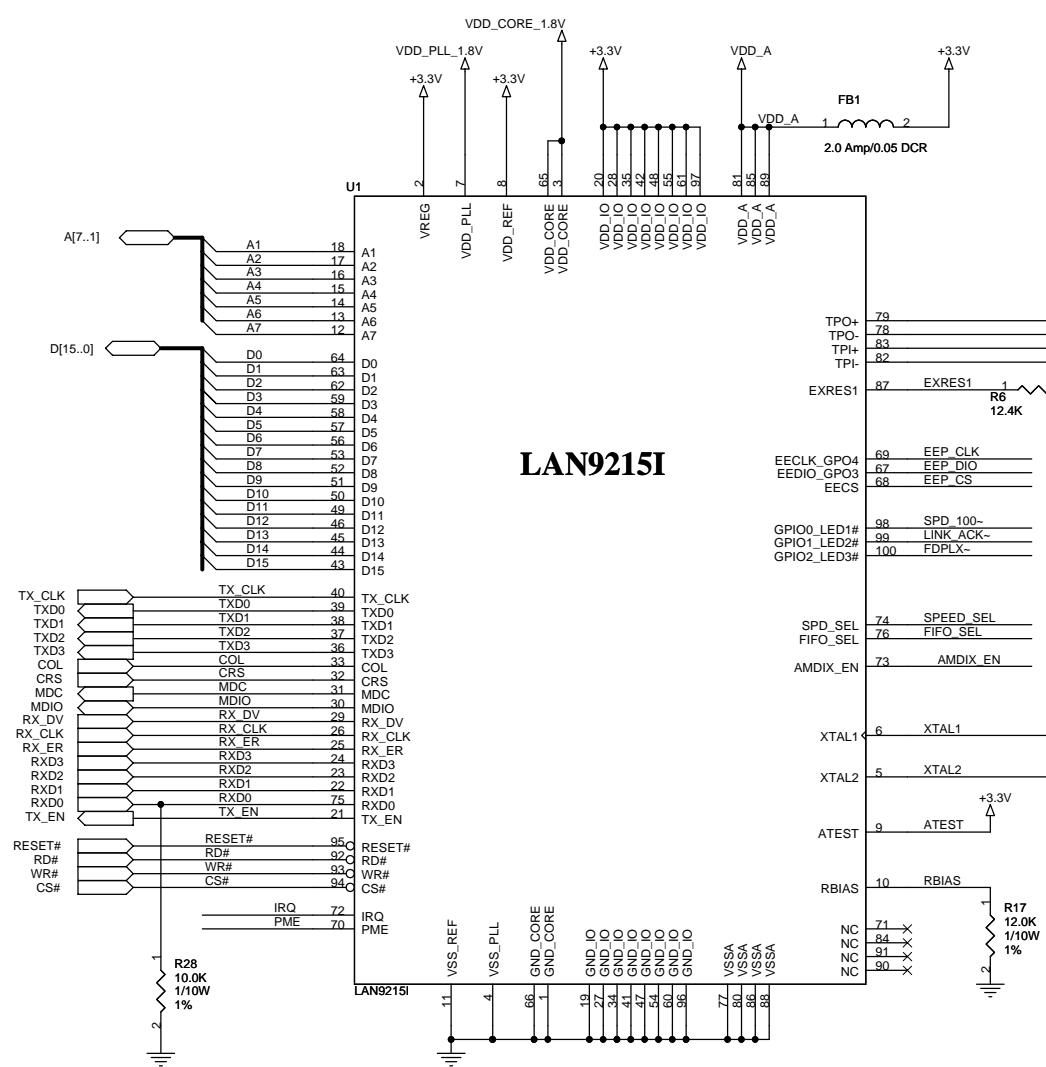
VDD_CORE_1.8V
VDD_PLL_1.8V
+3.3V
+3.3V
+3.3V
VDD_A
+3.3V
VDD_A
FB1
1
2
2.0 Amp/0.05 DCR
U1
2
7
8
65
3
20
28
35
42
48
55
61
97
81
85
89
VREG
VDD_PLL
VDD_REF
VDD_CORE
VDD_CORE
VDD_IO
VDD_IO
VDD_IO
VDD_IO
VDD_IO
VDD_IO
VDD_IO
VDD_IO
VDD_A
VDD_A
VDD_A

A[7..1]
A1 18 A1
A2 17 A2
A3 16 A3
A4 15 A4
A5 14 A5
A6 13 A6
A7 12 A7

D[15..0]
D0 64 D0
D1 63 D1
D2 62 D2
D3 59 D3
D4 58 D4
D5 57 D5
D6 56 D6
D7 53 D7
D8 52 D8
D9 51 D9
D10 50 D10
D11 49 D11
D12 46 D12
D13 45 D13
D14 44 D14
D15 43 D15

TX_CLK TX_CLK 40 TX_CLK
TXD0 TXD0 39 TXD0
TXD1 TXD1 38 TXD1
TXD2 TXD2 37 TXD2
TXD3 TXD3 36 TXD3
COL COL 33 COL
CRS CRS 32 CRS
MDC MDC 31 MDC
MDIO MDIO 30 MDIO
RX_DV RX_DV 29 RX_DV
RX_CLK RX_CLK 26 RX_CLK
RX_ER RX_ER 25 RX_ER
RXD3 RXD3 24 RXD3
RXD2 RXD2 23 RXD2
RXD1 RXD1 22 RXD1
RXD0 RXD0 75 RXD0
TX_EN 21 TX_EN

RESET# RESET# 95 RESET#
RD# RD# 92 RD#
WR# WR# 93 WR#
CS# CS# 94 CS#
IRQ 72 IRQ
PME 70 PME

R28
10.0K
1/10W
1%
1
2

LAN9215I

TPO+ 79
TPO- 78
TPI+ 83
TPI- 82
EXRES1 87 EXRES1
1
R6
12.4K
EECLK_GPO4 69 EEP_CLK
EEDIO_GPO3 67 EEP_DIO
EECS 68 EEP_CS
GPIO0_LED1# 98 SPD_100~
GPIO1_LED2# 99 LINK_ACK~
GPIO2_LED3# 100 FDPLX~
SPD_SEL 74 SPEED_SEL
FIFO_SEL 76 FIFO_SEL
AMDIX_EN 73 AMDIX_EN
XTAL1 6 XTAL1
XTAL2 5 XTAL2
+3.3V
ATEST 9 ATEST
RBIAS 10 RBIAS
R17
12.0K
1/10W
1%
1
2
NC 71
NC 84
NC 91
NC 90

VSS_REF
VSS_PLL
GND_CORE
GND_CORE
GND_IO
GND_IO
GND_IO
GND_IO
GND_IO
GND_IO
GND_IO
GND_IO
VSSA
VSSA
VSSA
VSSA
LAN9215I
11
4
66
1
19
27
34
41
47
54
60
96
77
80
86
88